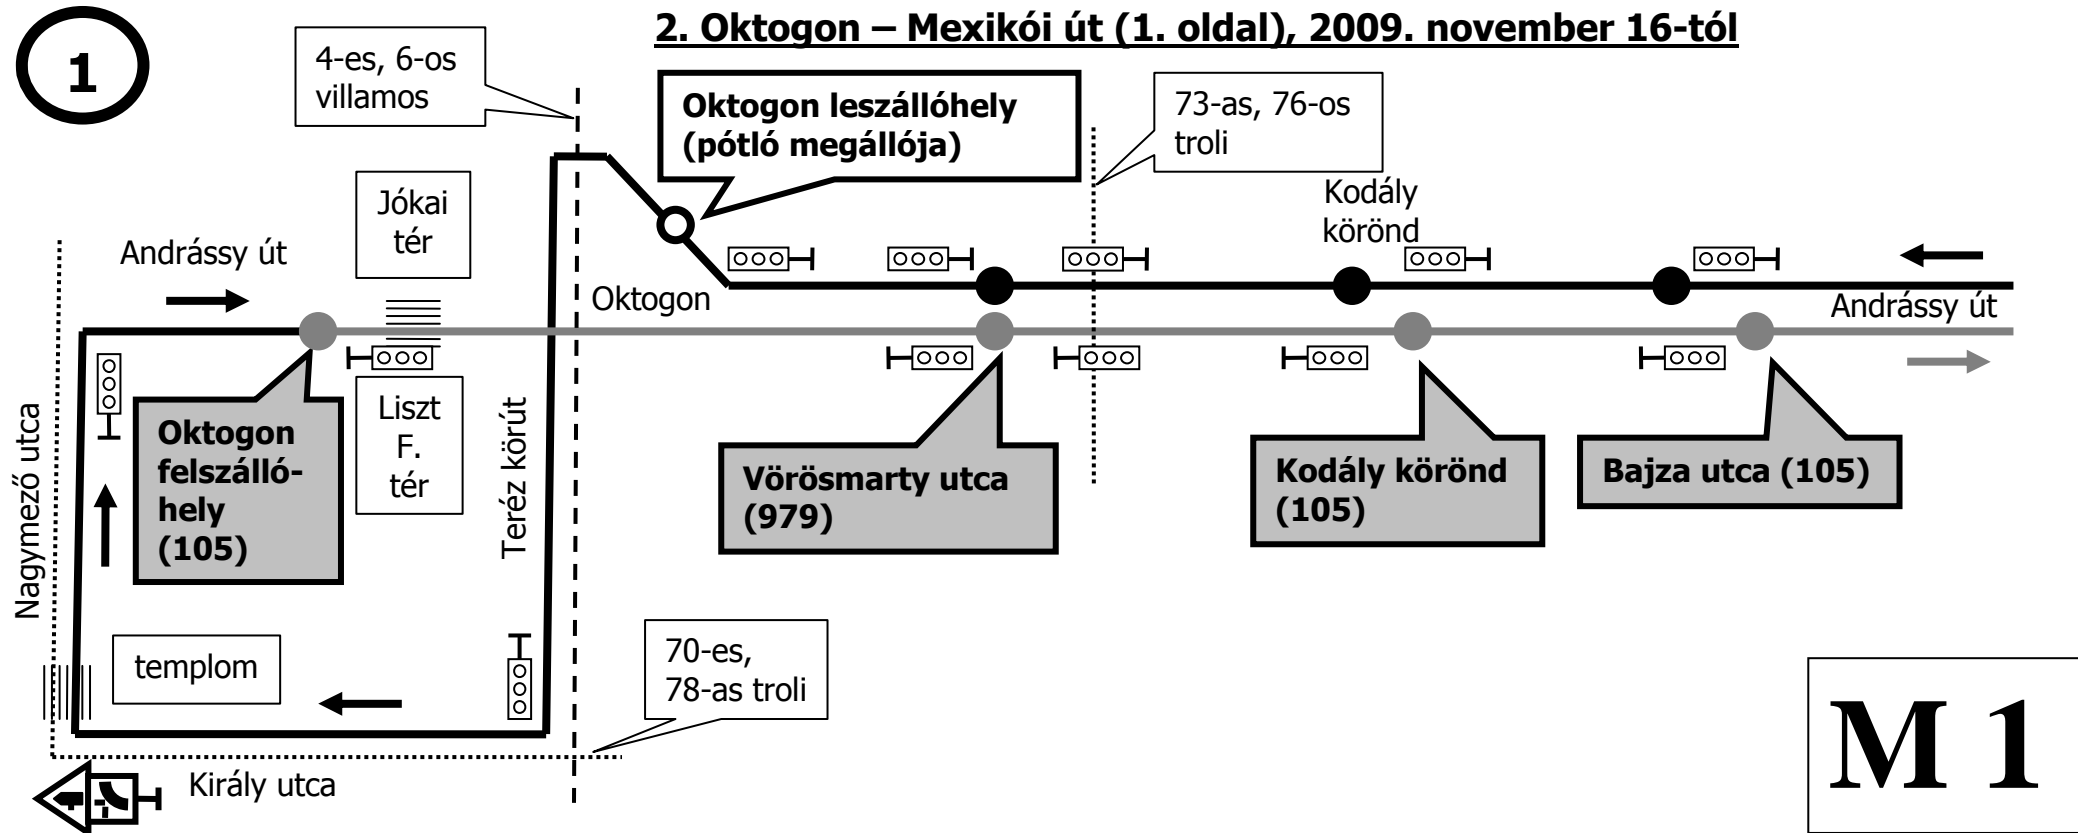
1

4-es, 6-os villamos

2. Oktogon – Mexikói út (1. oldal), 2009. november 16-tól

Oktogon leszállóhely (pótló megállója)

73-as, 76-os troli

Kodály körönd

Jókai tér

Andrássy út

Oktogon

Andrássy út

Liszt F. tér

Teréz körút

Nagymező utca

Oktogon felszállóhely (105)

Vörösmarty utca (979)

Kodály körönd (105)

Bajza utca (105)

templom

70-es, 78-as troli

Király utca

M 1